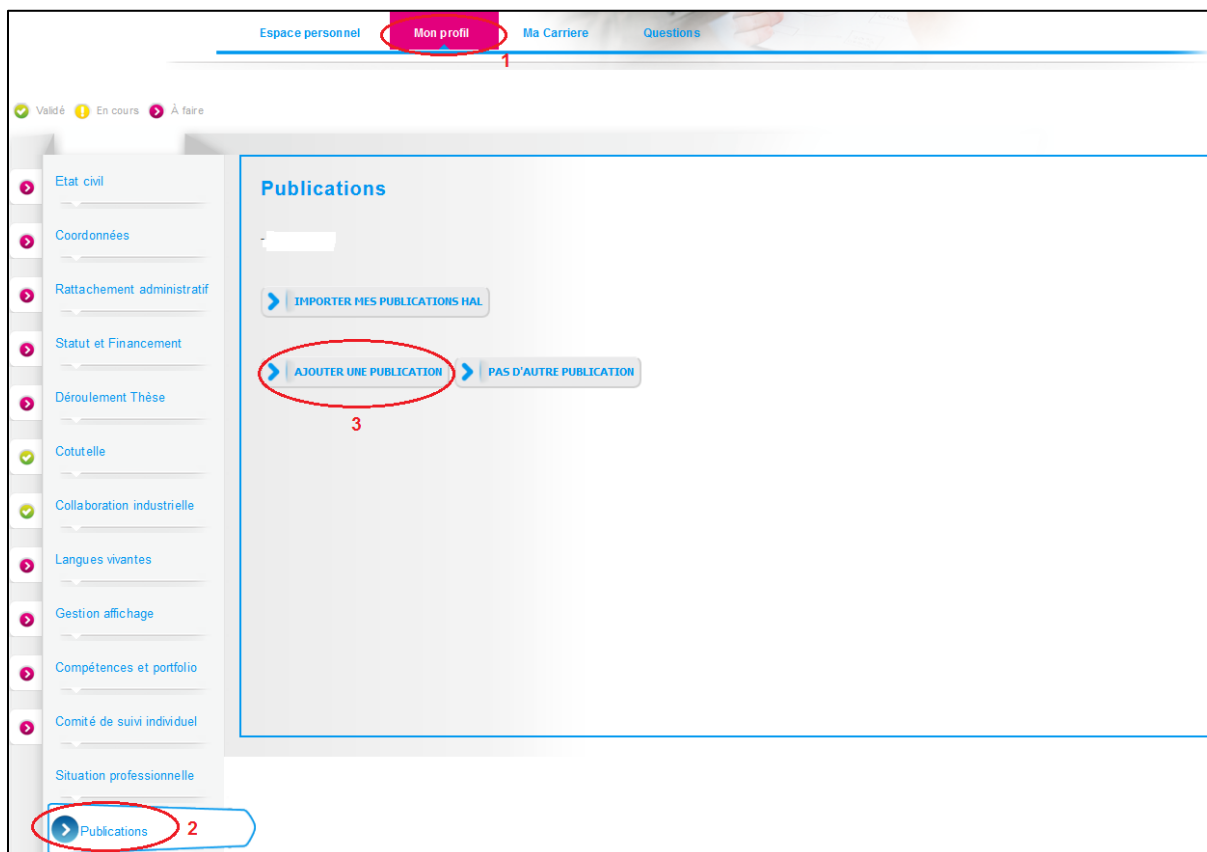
Espace personnel Mon profil Ma Carriere Questions

1

Validé En cours À faire

Etat civil
Coordonnées
Rattachement administratif
Statut et Financement
Déroulement Thèse
Cotutelle
Collaboration industrielle
Langues vivantes
Gestion affichage
Compétences et portfolio
Comité de suivi individuel
Situation professionnelle
Publications

2

Publications

IMPORTER MES PUBLICATIONS HAL

AJOUTER UNE PUBLICATION
PAS D'AUTRE PUBLICATION

3